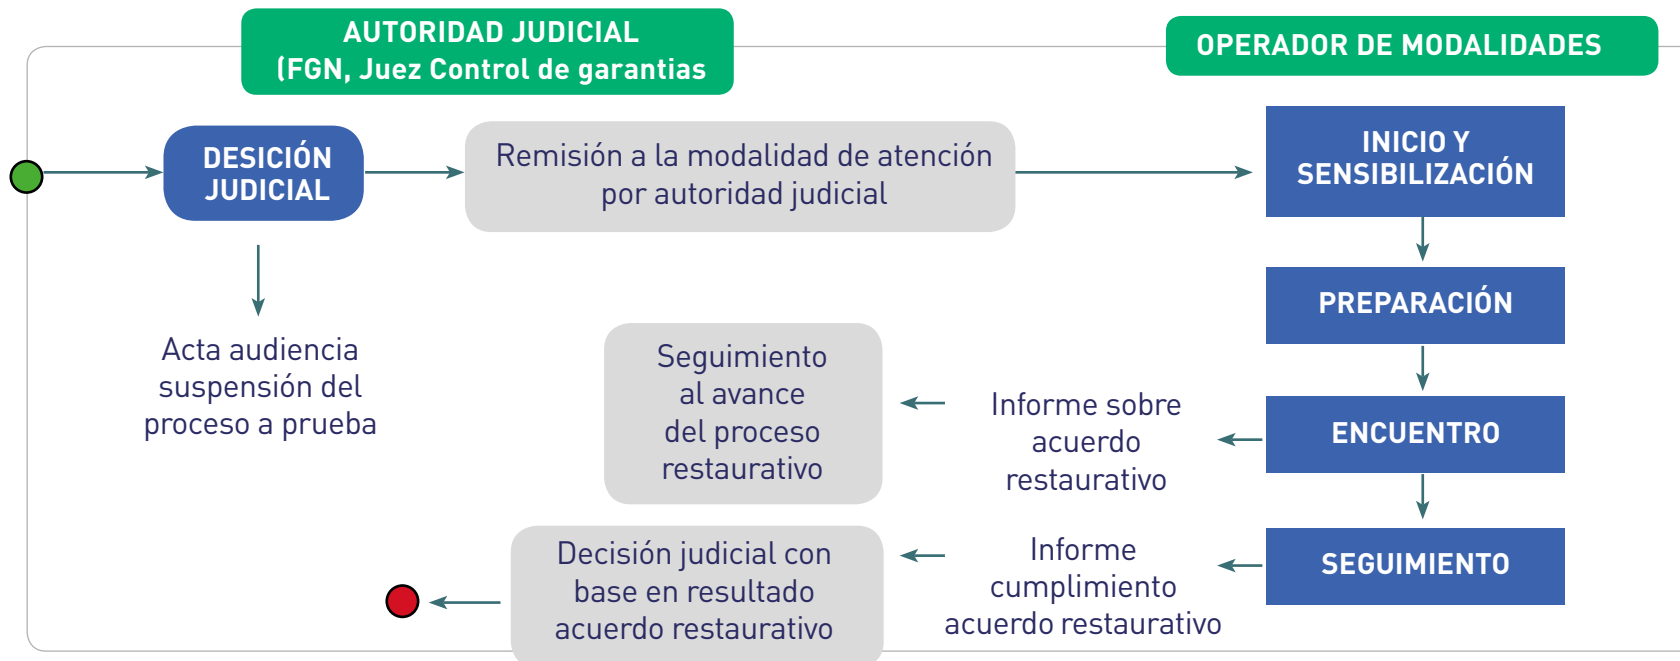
AUTORIDAD JUDICIAL
(FGN, Juez Control de garantias

OPERADOR DE MODALIDADES

DESICIÓN JUDICIAL

Remisión a la modalidad de atención por autoridad judicial

INICIO Y SENSIBILIZACIÓN

PREPARACIÓN

Acta audiencia suspensión del proceso a prueba

Seguimiento al avance del proceso restaurativo

Informe sobre acuerdo restaurativo

ENCUENTRO

SEGUIMIENTO

Decisión judicial con base en resultado acuerdo restaurativo

Informe cumplimiento acuerdo restaurativo